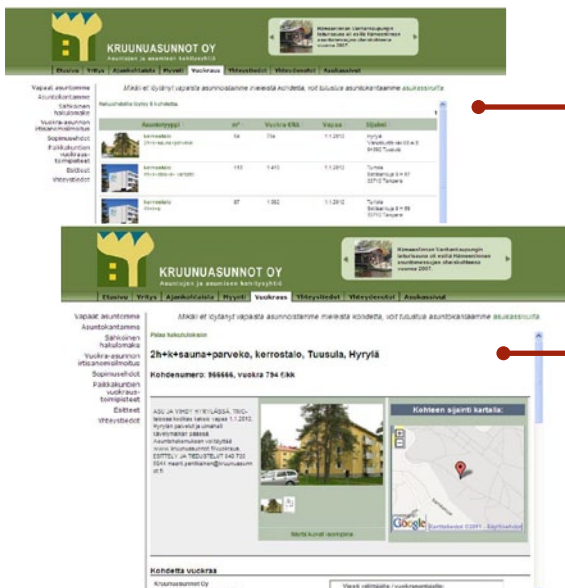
KRUUNUASUNNOT OY
Asuntojen ja asumisen kehitysyhtiö

Etusivu | Yritys | Ajankohtaista | Myynti | Vuokraus | Yhteystiedot | Yhteystiedot | Asukassivut

Vapaat asuntomme
Asuntokantamme
Sähköinen hakulomake
Vuokra-asunnon irtisanomisilmoitus
Sopimusehdot
Paikkakuntien vuokraustoimipisteet
Esitteet
Yhteystiedot

Hakuehdoilla löytyi 5 kohdetta

| | Asuntotyyppi | m² | Vuokra €/kk | Vapaa | Sijainti |
|---|---|---|---|---|---|
| | kerrostalo | 54 | 794 | 1.1.2012 | Hyrylä |
| | kerrostalo | 110 | 1.410 | 1.1.2012 | Tuhola |
| | kerrostalo | 87 | 1.082 | 1.1.2012 | Tuhola |

KRUUNUASUNNOT OY
Asuntojen ja asumisen kehitysyhtiö

Etusivu | Yritys | Ajankohtaista | Myynti | Vuokraus | Yhteystiedot | Yhteystiedot | Asukassivut

Vapaat asuntomme
Asuntokantamme
Sähköinen hakulomake
Vuokra-asunnon irtisanomisilmoitus
Sopimusehdot
Paikkakuntien vuokraustoimipisteet
Esitteet
Yhteystiedot

Palaa hakutuloksiin

2h+k+sauna+parveke, kerrostalo, Tuusula, Hyrylä

Kohdenumero: 966666, vuokra 794 €/kk

Kohteen sijainti kartalla:

Google

Kohdetta vuokraa
Kruunuasunnot Oy